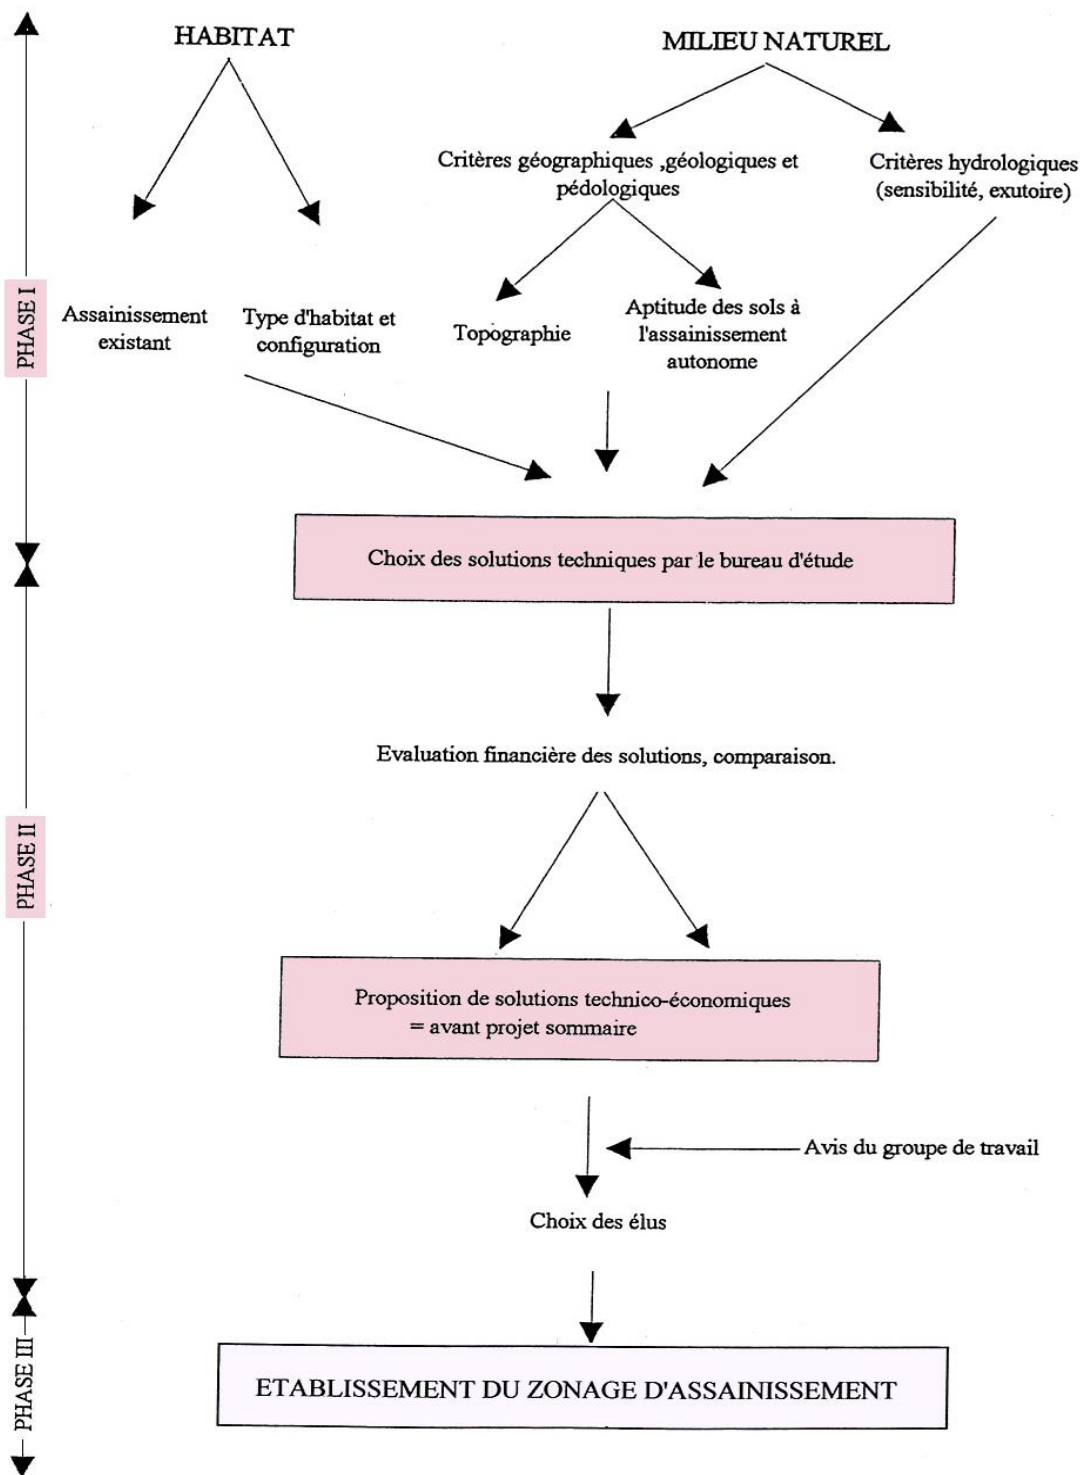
HABITAT

MILIEU NATUREL

Critères géographiques ,géologiques et pédologiques

Critères hydrologiques (sensibilité, exutoire)

PHASE I

Assainissement existant

Type d'habitat et configuration

Topographie

Aptitude des sols à l'assainissement autonome

Choix des solutions techniques par le bureau d'étude

Evaluation financière des solutions, comparaison.

PHASE II

Proposition de solutions technico-économiques = avant projet sommaire

Avis du groupe de travail

Choix des élus

PHASE III

ETABLISSEMENT DU ZONAGE D'ASSAINISSEMENT